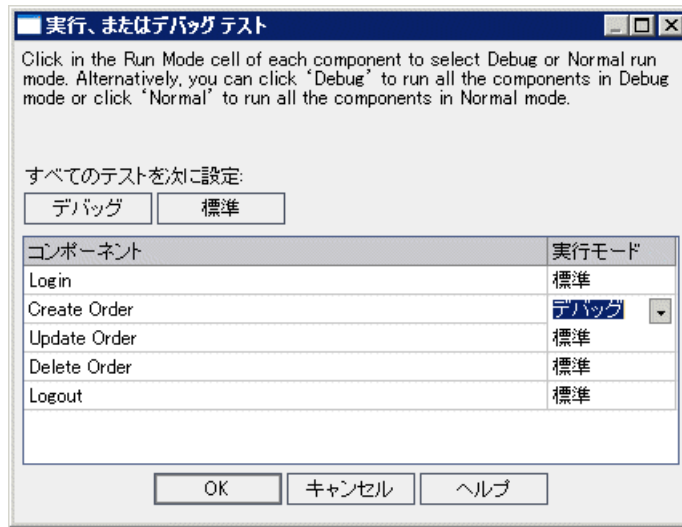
実行、またはデバッグ テスト

Click in the Run Mode cell of each component to select Debug or Normal run mode. Alternatively, you can click 'Debug' to run all the components in Debug mode or click 'Normal' to run all the components in Normal mode.

すべてのテストを次に設定:

デバッグ　標準

| コンポーネント | 実行モード |
|---|---|
| Login | 標準 |
| Create Order | デバッグ |
| Update Order | 標準 |
| Delete Order | 標準 |
| Logout | 標準 |

OK　キャンセル　ヘルプ